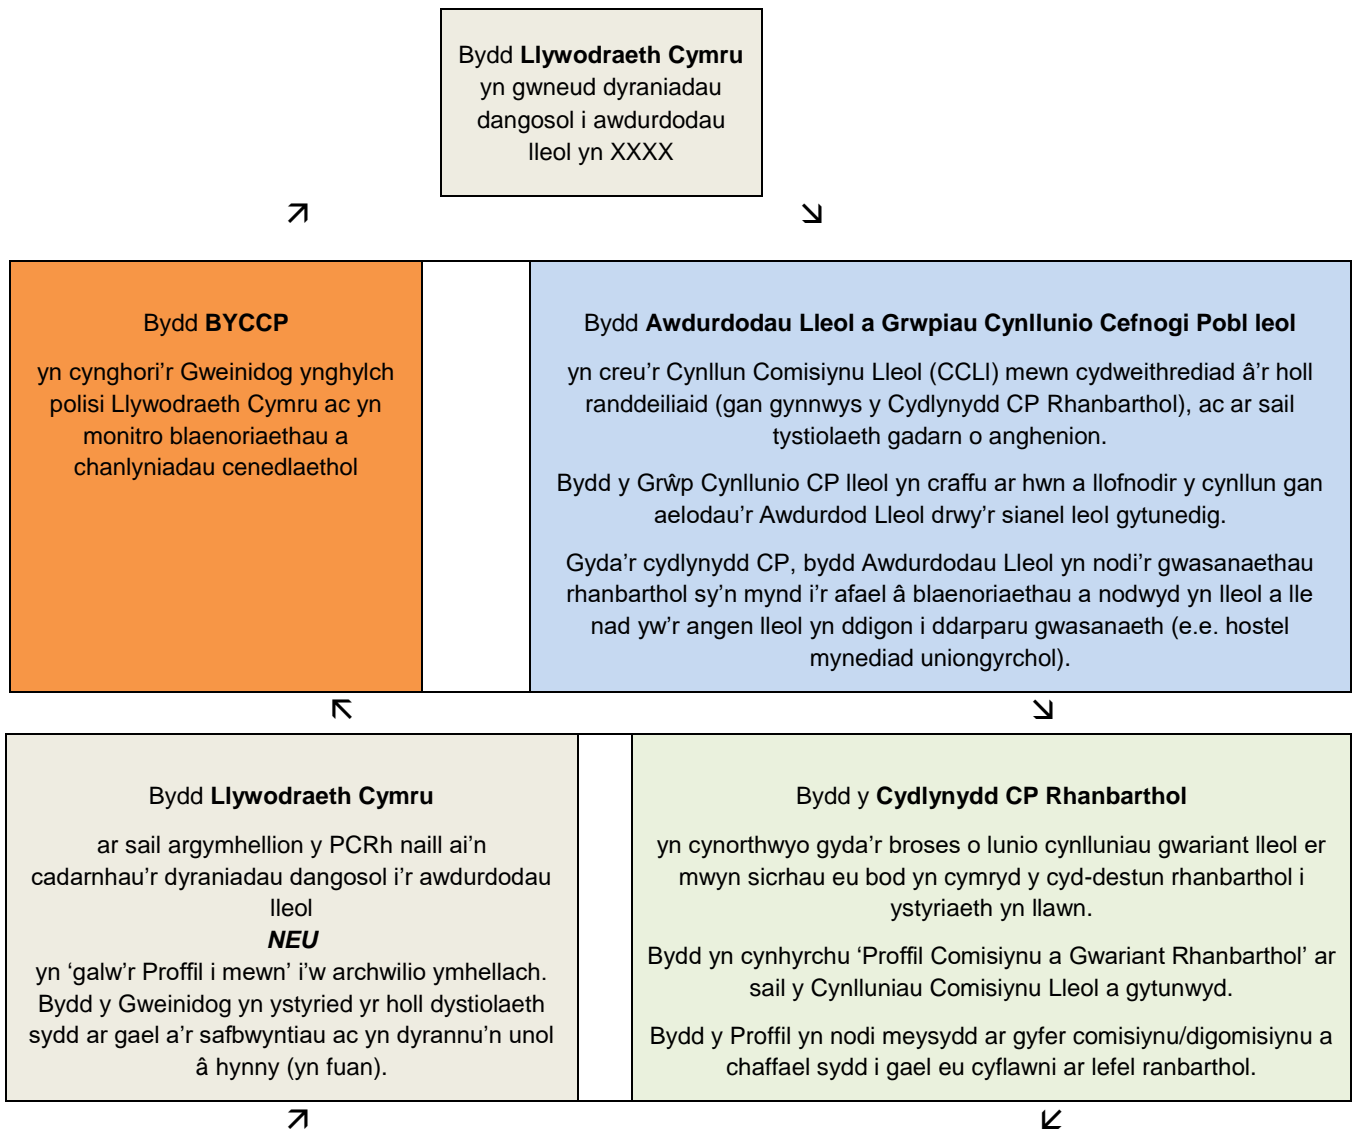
Bydd **Llywodraeth Cymru** yn gwneud dyraniadau dangosol i awdurdodau lleol yn XXXX

↗ ↘

Bydd **BYCCP**

yn cynghori'r Gweinidog ynghylch polisi Llywodraeth Cymru ac yn monitro blaenoriaethau a chanlyniadau cenedlaethol

Bydd **Awdurdodau Lleol a Grwpiau Cynllunio Cefnogi Pobl leol**

yn creu'r Cynllun Comisiynu Lleol (CCLl) mewn cydweithrediad â'r holl randdeiliaid (gan gynnwys y Cydlynydd CP Rhanbarthol), ac ar sail tystiolaeth gadarn o anghenion.

Bydd y Grŵp Cynllunio CP lleol yn craffu ar hwn a llofnodir y cynllun gan aelodau'r Awdurdod Lleol drwy'r sianel leol gytunedig.

Gyda'r cydlynydd CP, bydd Awdurdodau Lleol yn nodi'r gwasanaethau rhanbarthol sy'n mynd i'r afael â blaenoriaethau a nodwyd yn lleol a lle nad yw'r angen lleol yn ddigon i ddarparu gwasanaeth (e.e. hostel mynediad uniongyrchol).

↖ ↘

Bydd **Llywodraeth Cymru**

ar sail argymhellion y PCRh naill ai'n cadarnhau'r dyraniadau dangosol i'r awdurdodau lleol
***NEU***
yn 'galw'r Proffil i mewn' i'w archwilio ymhellach. Bydd y Gweinidog yn ystyried yr holl dystiolaeth sydd ar gael a'r safbwyntiau ac yn dyrannu'n unol â hynny (yn fuan).

Bydd y **Cydlynydd CP Rhanbarthol**

yn cynorthwyo gyda'r broses o lunio cynlluniau gwariant lleol er mwyn sicrhau eu bod yn cymryd y cyd-destun rhanbarthol i ystyriaeth yn llawn.

Bydd yn cynhyrchu 'Proffil Comisiynu a Gwariant Rhanbarthol' ar sail y Cynlluniau Comisiynu Lleol a gytunwyd.

Bydd y Proffil yn nodi meysydd ar gyfer comisiynu/digomisiynu a chaffael sydd i gael eu cyflawni ar lefel ranbarthol.

↗ ↙